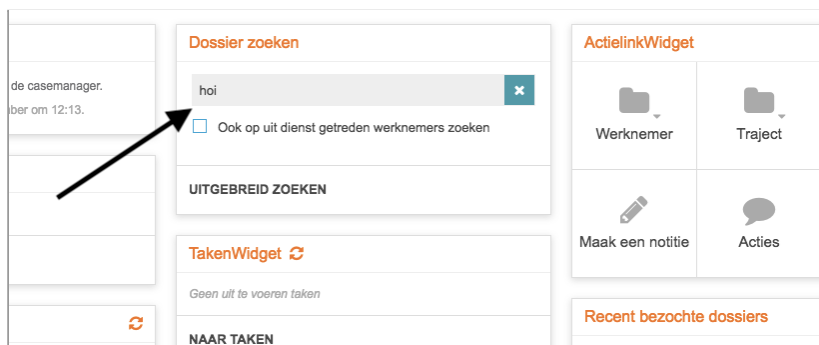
de casemanager.

ber om 12:13.

Dossier zoeken

hoi

Ook op uit dienst getreden werknemers zoeken

UITGEBREID ZOEKEN

TakenWidget

Geen uit te voeren taken

NAAR TAKEN

ActielinkWidget

Werknemer

Traject

Maak een notitie

Acties

Recent bezochte dossiers